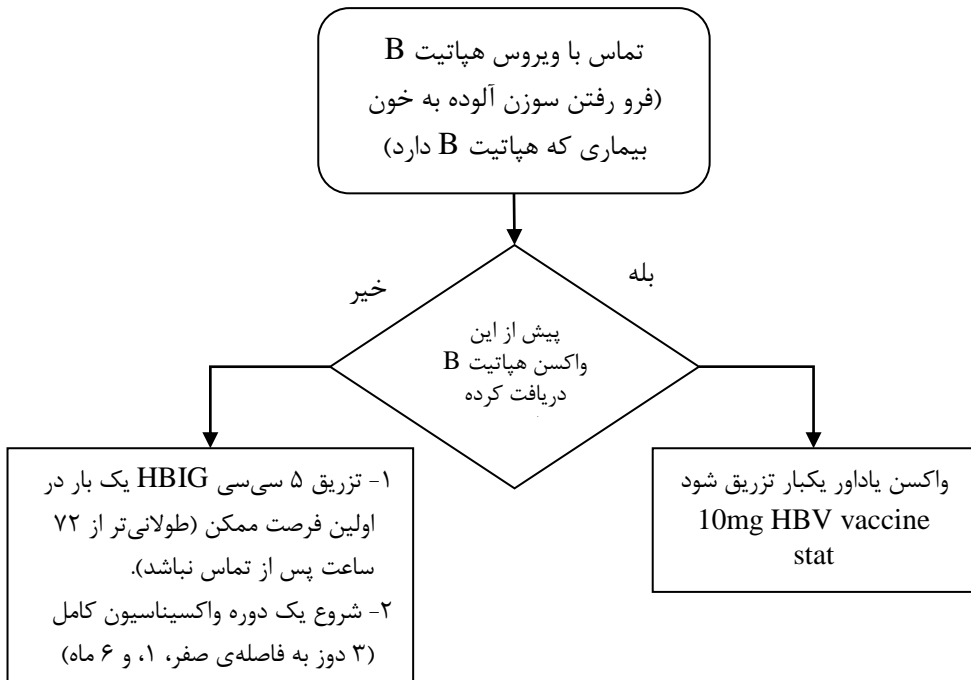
تماس با ویروس هپاتیت B
(فرو رفتن سوزن آلوده به خون بیماری که هپاتیت B دارد)

بله

خیر

پیش از این واکسن هپاتیت B دریافت کرده

واکسن یاداور یکبار تزریق شود
10mg HBV vaccine stat

۱- تزریق ۵ سی‌سی HBIG یک بار در اولین فرصت ممکن (طولانی‌تر از ۷۲ ساعت پس از تماس نباشد).
۲- شروع یک دوره واکسیناسیون کامل (۳ دوز به فاصله‌ی صفر، ۱، و ۶ ماه)